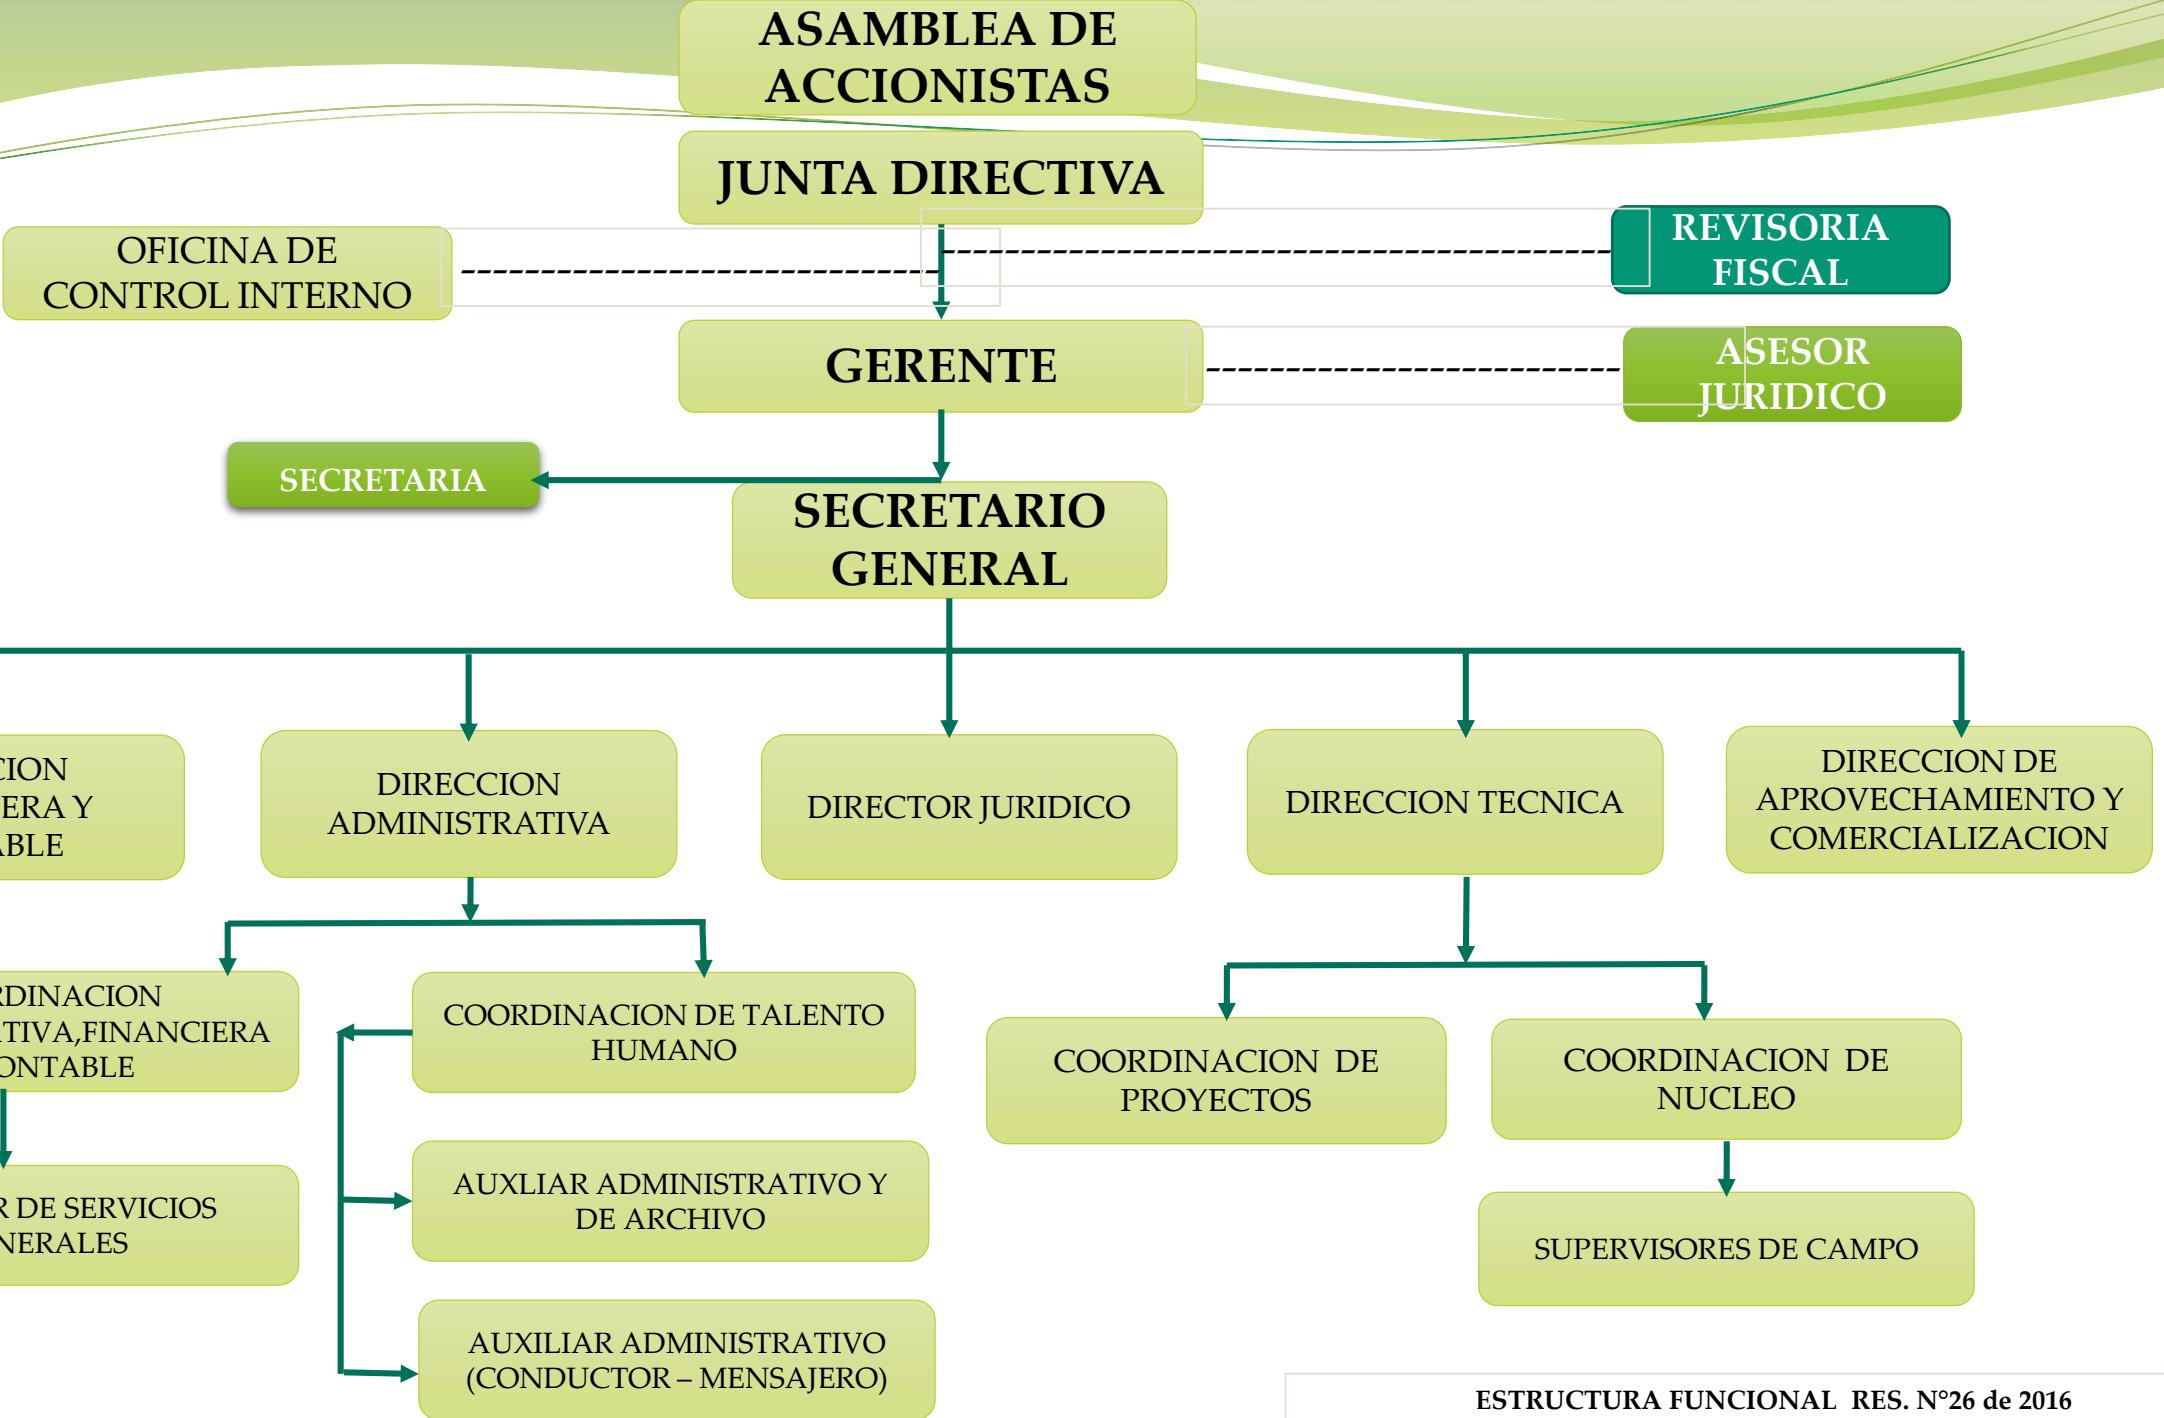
ASAMBLEA DE ACCIONISTAS

JUNTA DIRECTIVA

OFICINA DE CONTROL INTERNO

REVISORIA FISCAL

GERENTE

ASESOR JURIDICO

SECRETARIA

SECRETARIO GENERAL

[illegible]CION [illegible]ERA Y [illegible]BLE

DIRECCION ADMINISTRATIVA

DIRECTOR JURIDICO

DIRECCION TECNICA

DIRECCION DE APROVECHAMIENTO Y COMERCIALIZACION

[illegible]RDINACION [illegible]TIVA,FINANCIERA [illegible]ONTABLE

COORDINACION DE TALENTO HUMANO

COORDINACION DE PROYECTOS

COORDINACION DE NUCLEO

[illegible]R DE SERVICIOS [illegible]NERALES

AUXLIAR ADMINISTRATIVO Y DE ARCHIVO

SUPERVISORES DE CAMPO

AUXILIAR ADMINISTRATIVO (CONDUCTOR – MENSAJERO)

ESTRUCTURA FUNCIONAL RES. N°26 de 2016